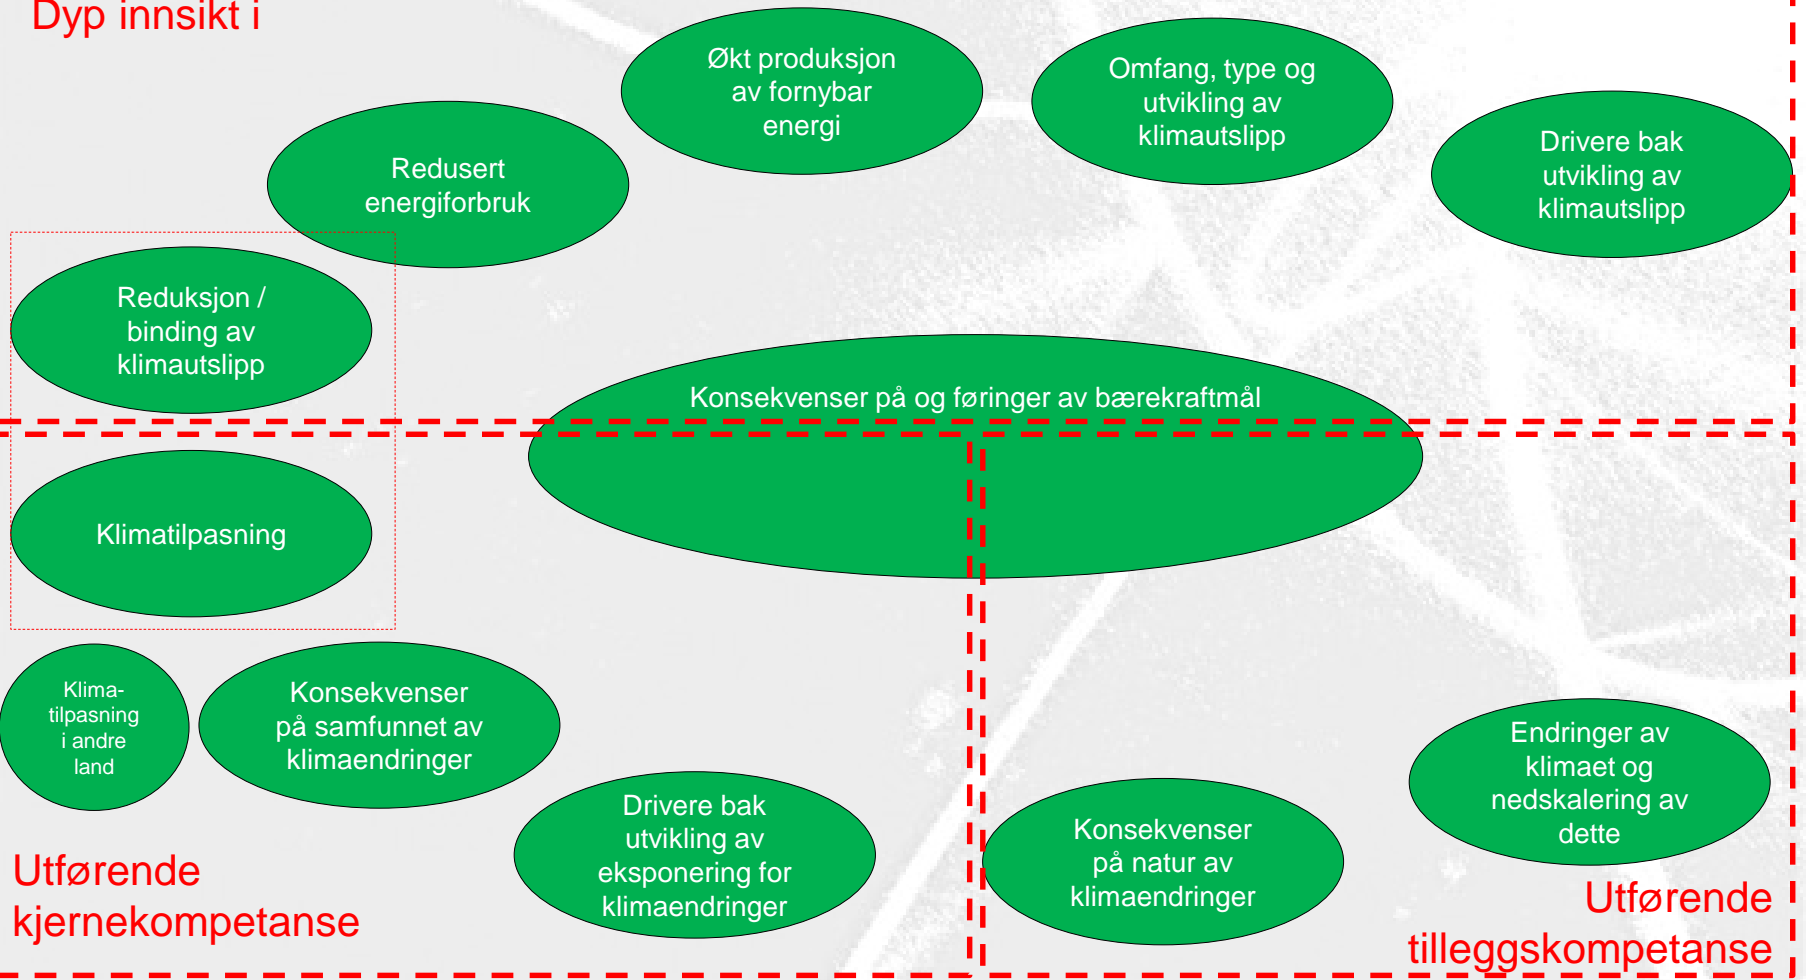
Dyp innsikt i

Økt produksjon av fornybar energi

Omfang, type og utvikling av klimautslipp

Drivere bak utvikling av klimautslipp

Redusert energiforbruk

Reduksjon / binding av klimautslipp

Konsekvenser på og føringer av bærekraftmål

Klimatilpasning

Klima-tilpasning i andre land

Konsekvenser på samfunnet av klimaendringer

Drivere bak utvikling av eksponering for klimaendringer

Konsekvenser på natur av klimaendringer

Endringer av klimaet og nedskalering av dette

Utførende kjernekompetanse

Utførende tilleggskompetanse